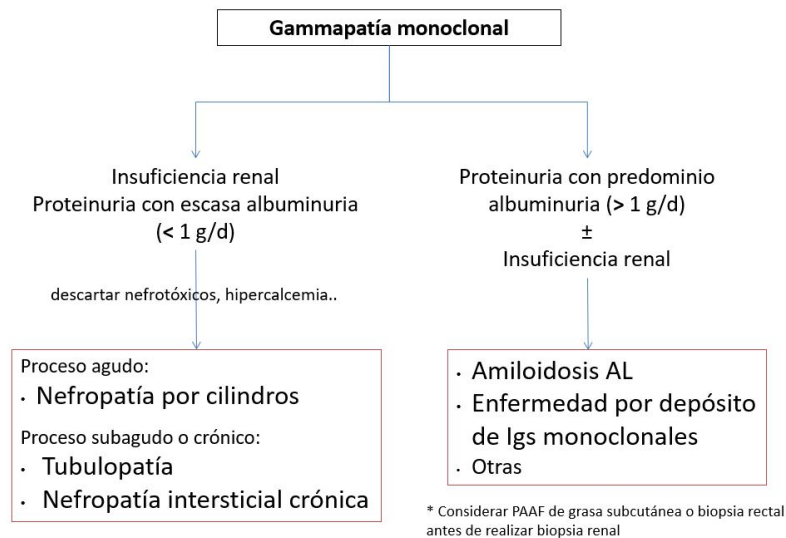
Gammapatía monoclonal

Insuficiencia renal
Proteinuria con escasa albuminuria
(< 1 g/d)

descartar nefrotóxicos, hipercalcemia..

Proceso agudo:
- Nefropatía por cilindros

Proceso subagudo o crónico:
- Tubulopatía
- Nefropatía intersticial crónica

Proteinuria con predominio
albuminuria (> 1 g/d)
±
Insuficiencia renal

- Amiloidosis AL
- Enfermedad por depósito de Igs monoclonales
- Otras

* Considerar PAAF de grasa subcutánea o biopsia rectal antes de realizar biopsia renal